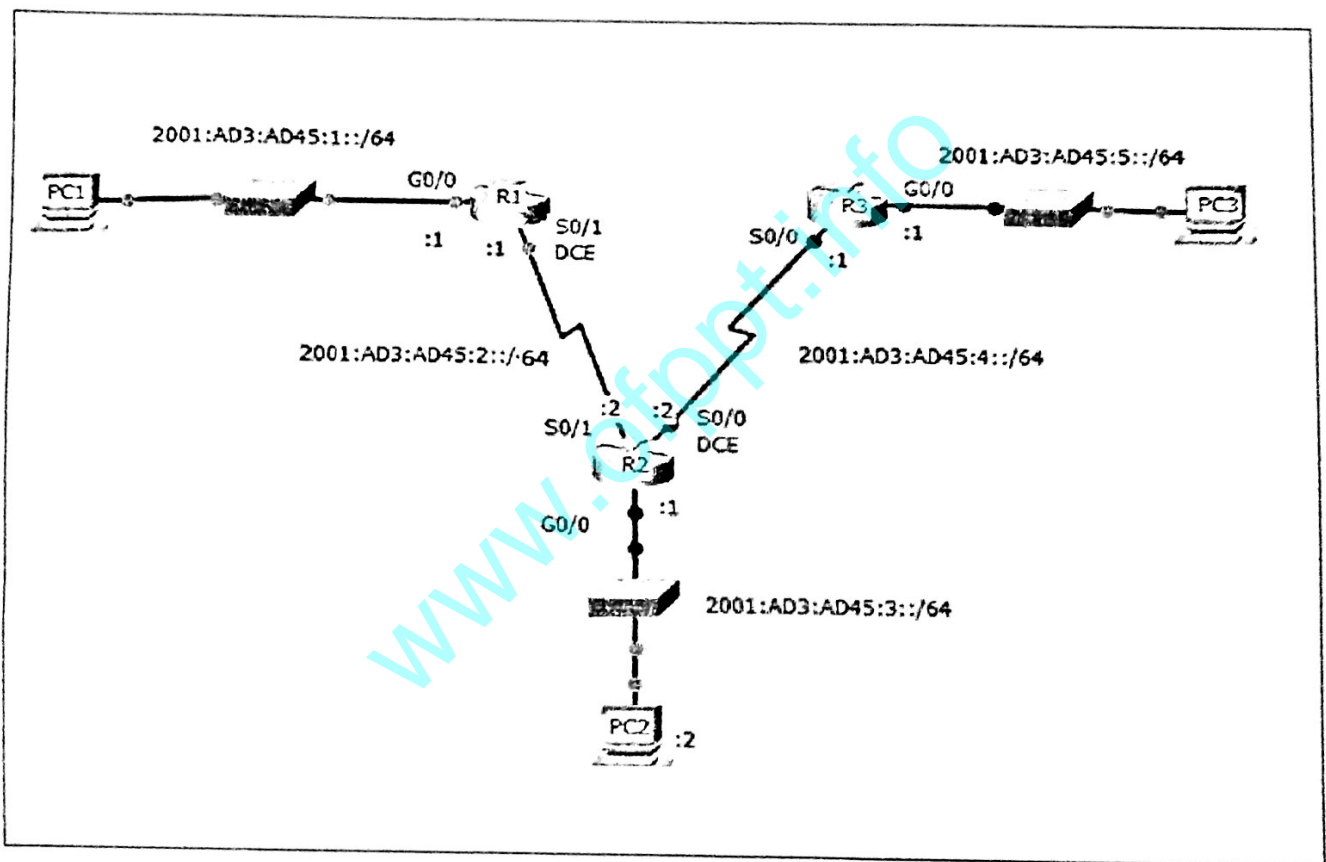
2001:AD3:AD45:1::/64

PC1

G0/0

R1

:1

:1

S0/1
DCE

2001:AD3:AD45:5::/64

G0/0

R3

:1

PC3

S0/0

:1

2001:AD3:AD45:2::/·64

2001:AD3:AD45:4::/64

S0/1

:2

:2

S0/0
DCE

R2

G0/0

:1

2001:AD3:AD45:3::/64

PC2

:2

www.ofppt.info